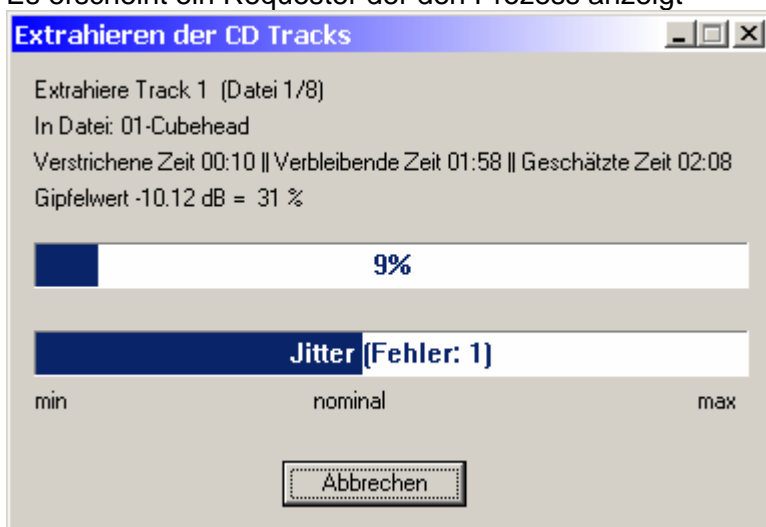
Extrahieren der CD Tracks

Extrahiere Track 1 (Datei 1/8)
In Datei: 01-Cubehead
Verstrichene Zeit 00:10 || Verbleibende Zeit 01:58 || Geschätzte Zeit 02:08
Gipfelwert -10.12 dB = 31 %

9%

Jitter (Fehler: 1)

min nominal max

Abbrechen